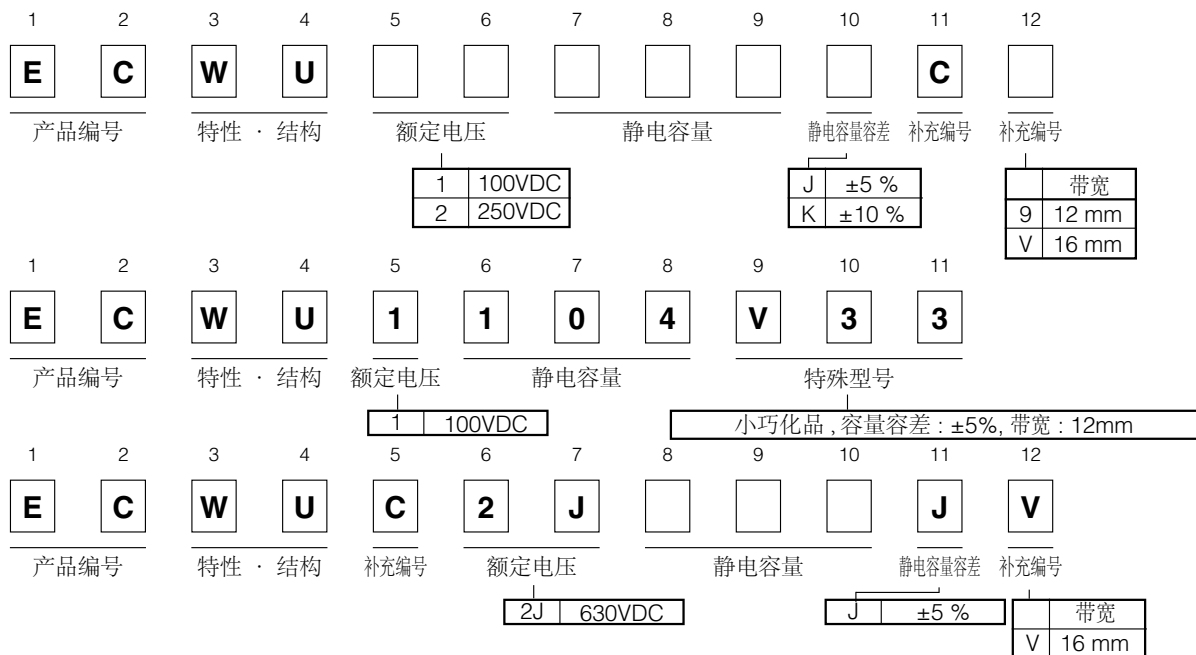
1 2 3 4 5 6 7 8 9 10 11 12

E C W U C

产品编号 特性 · 结构 额定电压 静电容量 静电容量容差 补充编号 补充编号

| 1 | 100VDC |
|---|---|
| 2 | 250VDC |

| J | ±5 % |
|---|---|
| K | ±10 % |

| | 带宽 |
|---|---|
| 9 | 12 mm |
| V | 16 mm |

1 2 3 4 5 6 7 8 9 10 11

E C W U 1 1 0 4 V 3 3

产品编号 特性 · 结构 额定电压 静电容量 特殊型号

| 1 | 100VDC |
|---|---|

小巧化品 , 容量容差 : ±5%, 带宽 : 12mm

1 2 3 4 5 6 7 8 9 10 11 12

E C W U C 2 J J V

产品编号 特性 · 结构 补充编号 额定电压 静电容量 静电容量容差 补充编号

| 2J | 630VDC |
|---|---|

| J | ±5 % |
|---|---|

| | 带宽 |
|---|---|
| V | 16 mm |